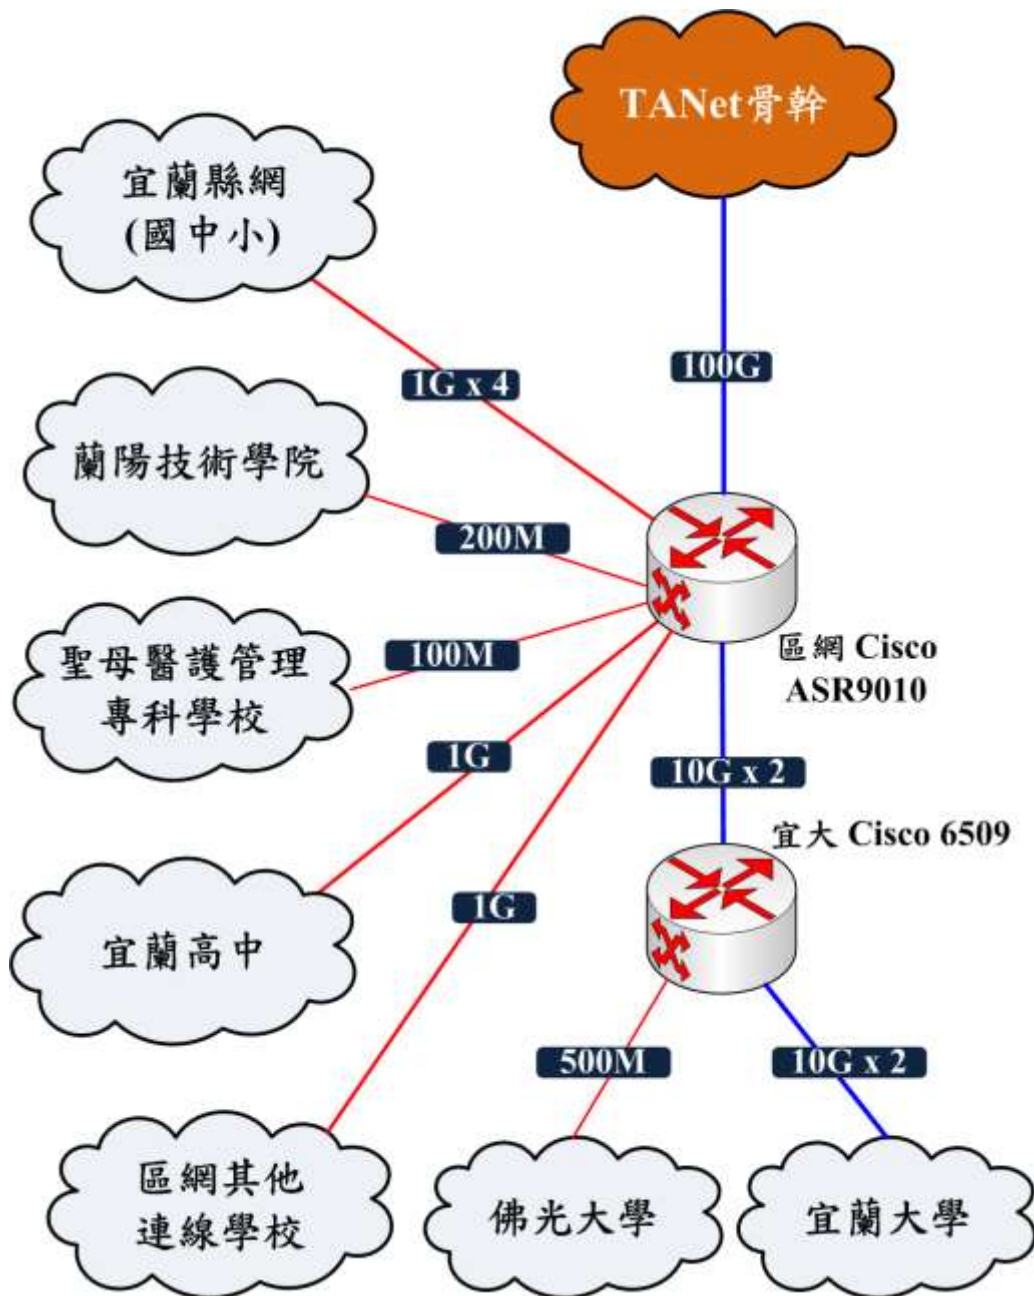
TANet骨幹

宜蘭縣網
(國中小)

100G

1G x 4

蘭陽技術學院

200M

聖母醫護管理
專科學校

100M

區網 Cisco
ASR9010

1G

10G x 2

宜大 Cisco 6509

宜蘭高中

1G

500M

10G x 2

區網其他
連線學校

佛光大學

宜蘭大學